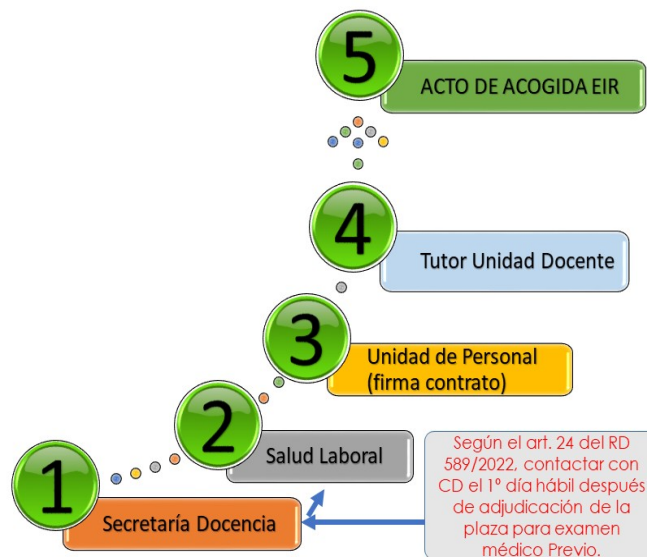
5
ACTO DE ACOGIDA EIR

4
Tutor Unidad Docente

3
Unidad de Personal (firma contrato)

2
Salud Laboral

1
Secretaría Docencia

Según el art. 24 del RD 589/2022, contactar con CD el 1º día hábil después de adjudicación de la plaza para examen médico Previo.